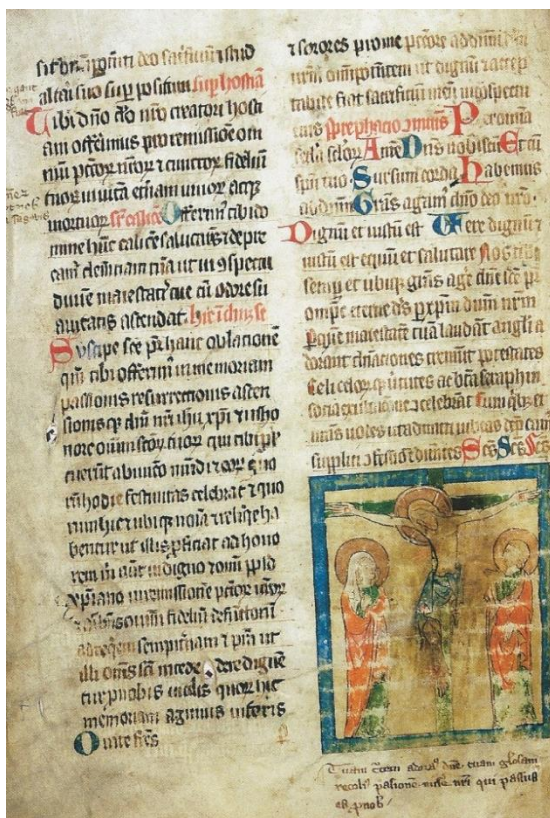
sit hr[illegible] deo sacrificium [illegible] altari suo sup positum. Sup hostia. Tibi dno deo nro creatori hostias offerimus pro remissione omnium peccatorum nrorum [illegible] fidelium tuorum uiuorum etiam uiuorum et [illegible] mortuorum. Sup calicem. Offerimus tibi domine hunc calicem salutaris deprecantes clementiam tuam ut in conspectu diuine maiestatis tue cum odore suauitatis ascendat. hic dicitur. Suscipe sancta trinitas hanc oblationem quam tibi offerimus in memoriam passionis resurrectionis ascensionis dni nri ihu xpi et in honore omnium sanctorum tuorum qui tibi placuerunt ab initio mundi et eorum quorum hodie festiuitas celebratur et quorum hic nomina et reliquie habentur ut illis proficiat ad honorem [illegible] indigno tempore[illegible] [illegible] remissione peccatorum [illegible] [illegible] fidelium defunctorum ad requiem sempiternam et pro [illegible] omnes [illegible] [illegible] pro nobis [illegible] quorum hic memoriam agimus in terris Orate fratres

et sorores pro me peccatore ut meum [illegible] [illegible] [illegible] ut dignum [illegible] acceptabile fiat sacrificium nostrum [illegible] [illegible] eius. Per omnia secula seculorum Amen Dns uobiscum Et cum spiritu tuo Sursum corda Habemus ad dnm Gratias agamus dno deo nro. Dignum et iustum est. Vere dignum et iustum est equum et salutare nos tibi semper et ubique gratias agere dne sancte pater omnipotens eterne deus per xpm dnm nrm. Per quem maiestatem tuam laudant angeli adorant dominationes tremunt potestates. Celi celorumque uirtutes ac beata seraphim socia exultatione concelebrant. Cum quibus et nostras uoces ut admitti iubeas deprecamur supplici confessione dicentes. Scs. Scs. Scs.

Tuum coram altari dne tuam gloriam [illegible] passione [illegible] qui passus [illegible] pro nobis